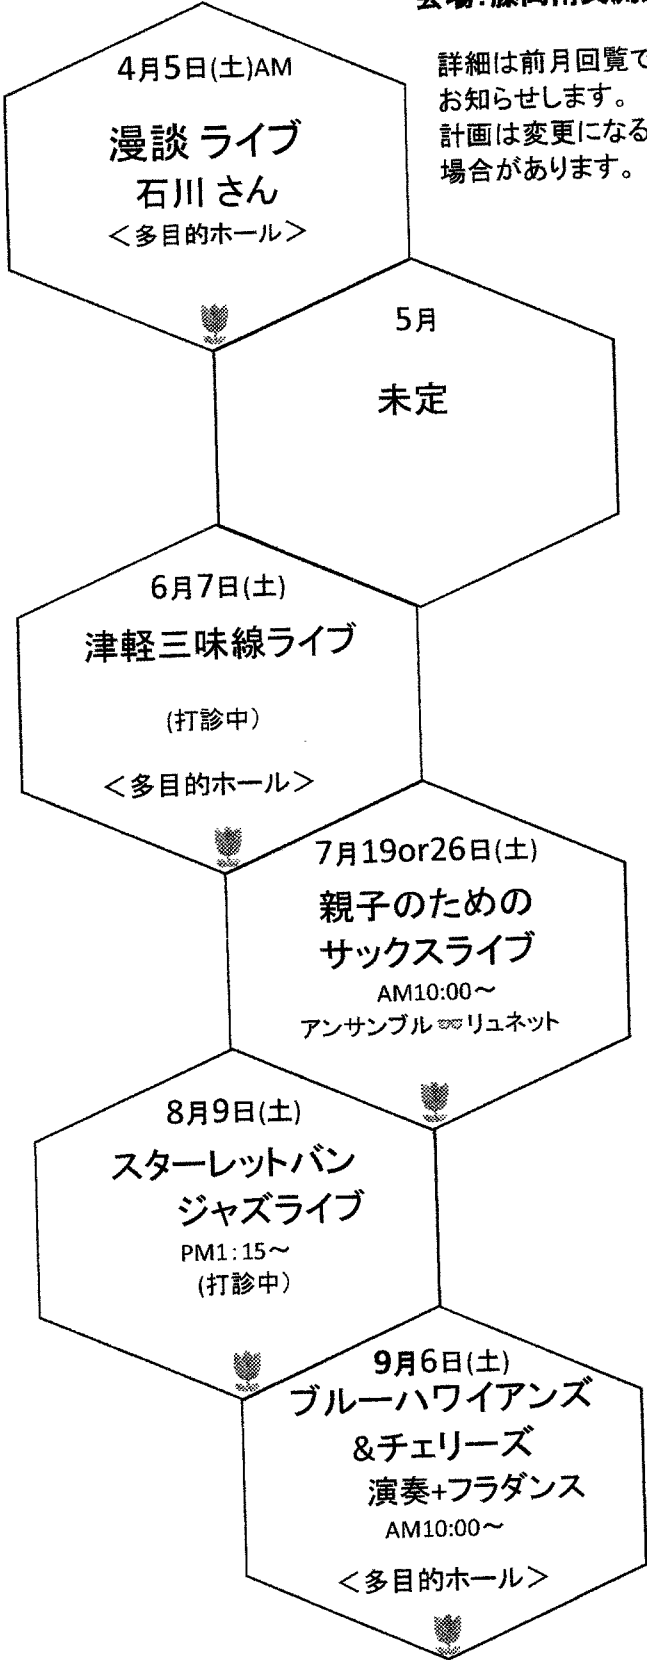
会場:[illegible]

詳細は前月回覧で
お知らせします。
計画は変更になる
場合があります。

4月5日(土)AM
漫談 ライブ
石川 さん
<多目的ホール>

5月
未定

6月7日(土)
津軽三味線ライブ
(打診中)
<多目的ホール>

7月19or26日(土)
親子のための
サックスライブ
AM10:00~
アンサンブル∞リュネット

8月9日(土)
スターレットバン
ジャズライブ
PM1:15~
(打診中)

9月6日(土)
ブルーハワイアンズ
&チェリーズ
演奏+フラダンス
AM10:00~
<多目的ホール>